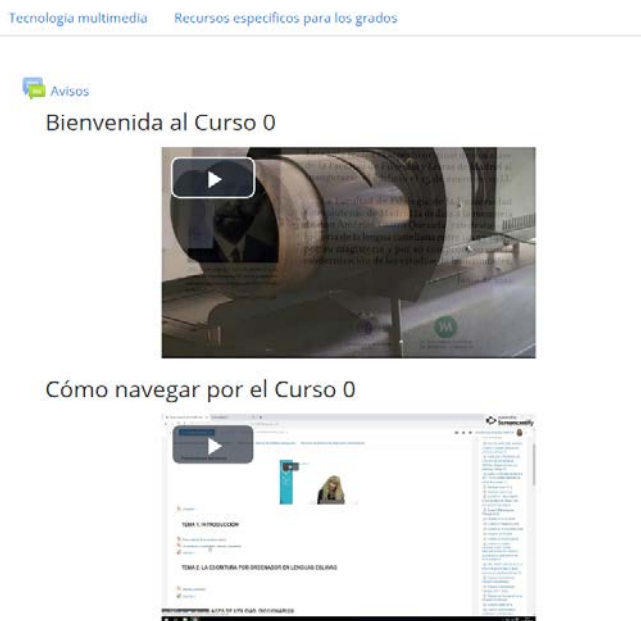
Tecnología multimedia Recursos específicos para los grados

Avisos

Bienvenida al Curso 0

Cómo navegar por el Curso 0

TEMA 1. INTRODUCCIÓN

TEMA 2. LA ESCRITURA POR ORDENADOR EN LENGUAS CELINAS

Screencastify